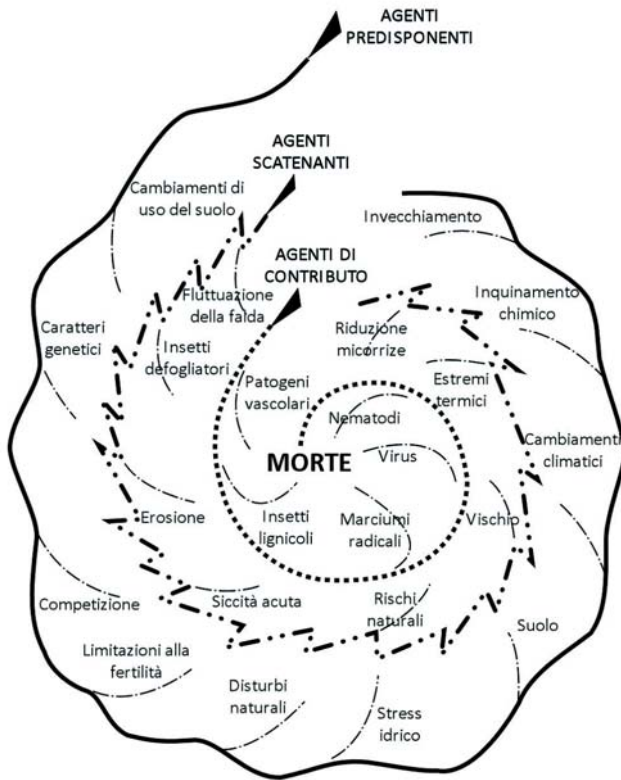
AGENTI PREDISPONENTI

AGENTI SCATENANTI

AGENTI DI CONTRIBUTO

Cambiamenti di uso del suolo

Invecchiamento

Fluttuazione della falda

Inquinamento chimico

Caratteri genetici

Insetti defogliatori

Riduzione micorrize

Estremi termici

Patogeni vascolari

Nematodi

Cambiamenti climatici

MORTE

Virus

Erosione

Insetti lignicoli

Marciumi radicali

Vischio

Competizione

Siccità acuta

Rischi naturali

Suolo

Limitazioni alla fertilità

Disturbi naturali

Stress idrico